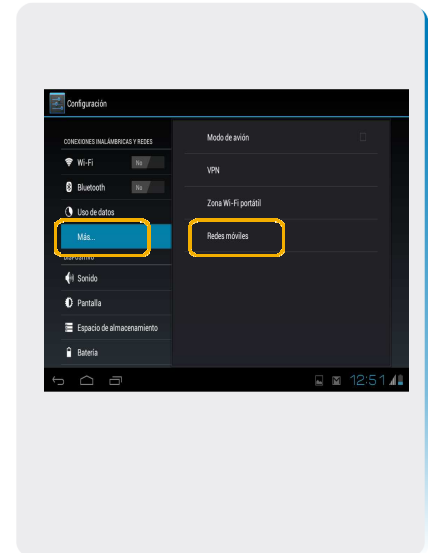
Configuración

CONEXIONES INALÁMBRICAS Y REDES

Wi-Fi No

Bluetooth No

Uso de datos

Más...

DISPOSITIVO

Sonido

Pantalla

Espacio de almacenamiento

Batería

Modo de avión

VPN

Zona Wi-Fi portátil

Redes móviles

12:51